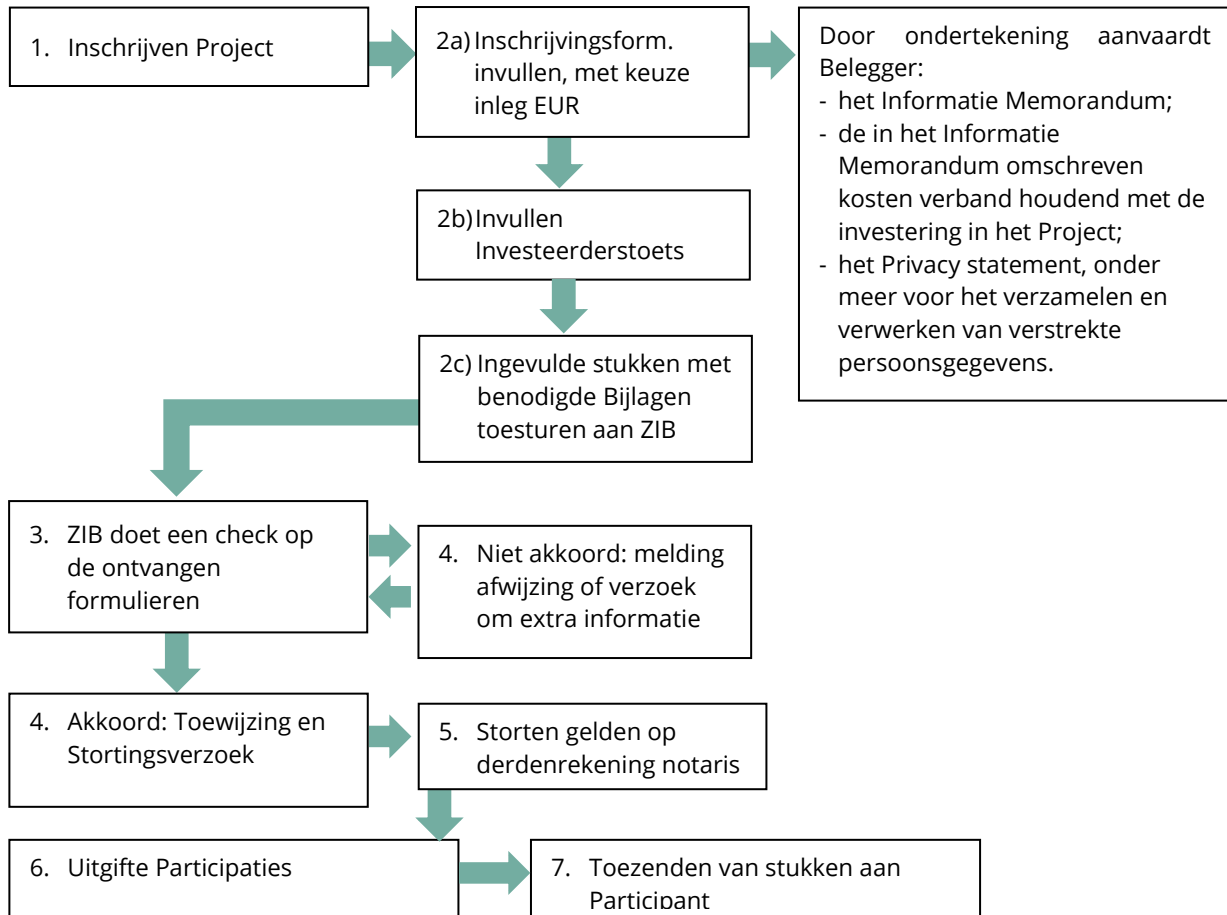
1. Inschrijven Project

2a) Inschrijvingsform. invullen, met keuze inleg EUR

Door ondertekening aanvaardt Belegger:
- het Informatie Memorandum;
- de in het Informatie Memorandum omschreven kosten verband houdend met de investering in het Project;
- het Privacy statement, onder meer voor het verzamelen en verwerken van verstrekte persoonsgegevens.

2b) Invullen Investeerderstoets

2c) Ingevulde stukken met benodigde Bijlagen toesturen aan ZIB

3. ZIB doet een check op de ontvangen formulieren

4. Niet akkoord: melding afwijzing of verzoek om extra informatie

4. Akkoord: Toewijzing en Stortingsverzoek

5. Storten gelden op derdenrekening notaris

6. Uitgifte Participaties

7. Toezenden van stukken aan Participant